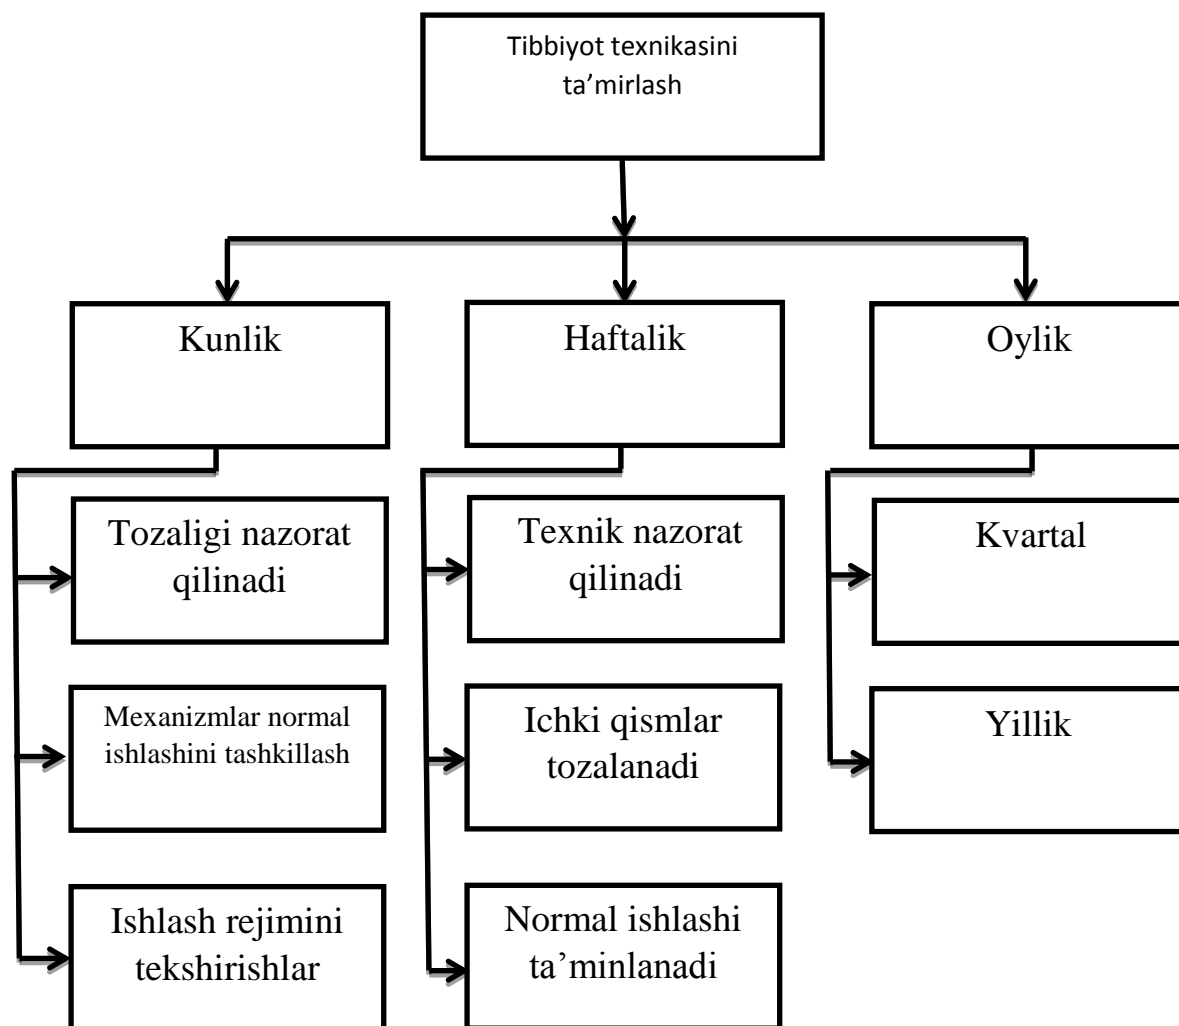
Tibbiyot texnikasini ta’mirlash

Kunlik

Haftalik

Oylik

Tozaligi nazorat qilinadi

Mexanizmlar normal ishlashini tashkillash

Ishlash rejimini tekshirishlar

Texnik nazorat qilinadi

Ichki qismlar tozalanadi

Normal ishlashi ta’minlanadi

Kvartal

Yillik